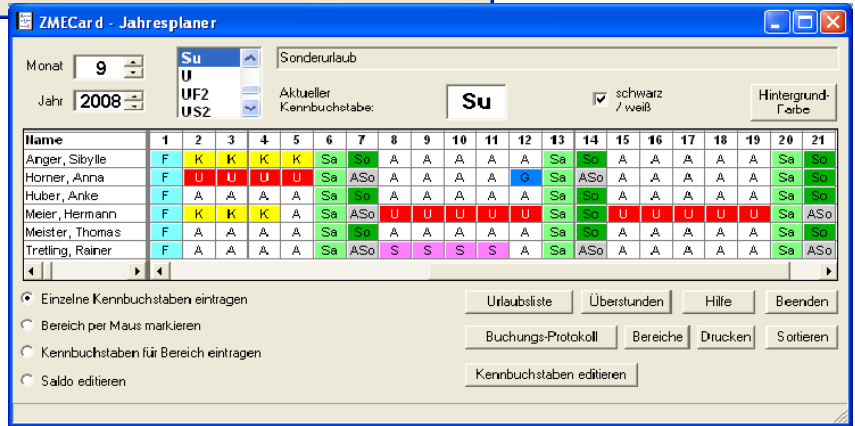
ZMECard - Jahresplaner

Monat 9
Jahr 2008

Su
U
UF2
US2

Sonderurlaub

Aktueller Kennbuchstabe: Su

schwarz / weiß

Hintergrund-Farbe

| Name | 1 | 2 | 3 | 4 | 5 | 6 | 7 | 8 | 9 | 10 | 11 | 12 | 13 | 14 | 15 | 16 | 17 | 18 | 19 | 20 | 21 |
|---|---|---|---|---|---|---|---|---|---|---|---|---|---|---|---|---|---|---|---|---|---|
| Anger, Sibylle | F | K | K | K | K | Sa | So | A | A | A | A | A | Sa | So | A | A | A | A | A | Sa | So |
| Horner, Anna | F | U | U | U | U | Sa | ASo | A | A | A | A | G | Sa | ASo | A | A | A | A | A | Sa | So |
| Huber, Anke | F | A | A | A | A | Sa | So | A | A | A | A | A | Sa | So | A | A | A | A | A | Sa | So |
| Meier, Hermann | F | K | K | K | A | Sa | ASo | U | U | U | U | U | Sa | So | U | U | U | U | U | Sa | ASo |
| Meister, Thomas | F | A | A | A | A | Sa | So | A | A | A | A | A | Sa | So | A | A | A | A | A | Sa | So |
| Tretling, Rainer | F | A | A | A | A | Sa | ASo | S | S | S | S | A | Sa | ASo | A | A | A | A | A | Sa | ASo |

Einzelne Kennbuchstaben eintragen
Bereich per Maus markieren
Kennbuchstaben für Bereich eintragen
Saldo editieren

Urlaubsliste
Überstunden
Hilfe
Beenden
Buchungs-Protokoll
Bereiche
Drucken
Sortieren
Kennbuchstaben editieren